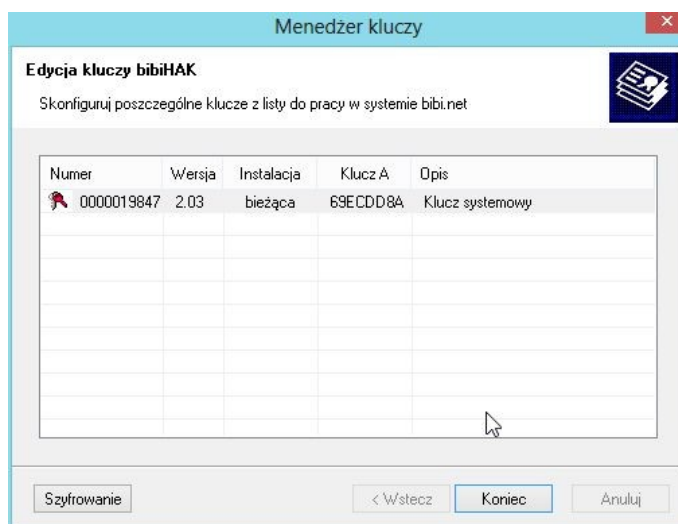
Menedżer kluczy

Edycja kluczy bibiHAK

Skonfiguruj poszczególne klucze z listy do pracy w systemie bibi.net

| Numer | Wersja | Instalacja | Klucz A | Opis |
|---|---|---|---|---|
| 0000019847 | 2.03 | bieżąca | 69ECDD8A | Klucz systemowy |

Szyfrowanie

< Wstecz

Koniec

Anuluj